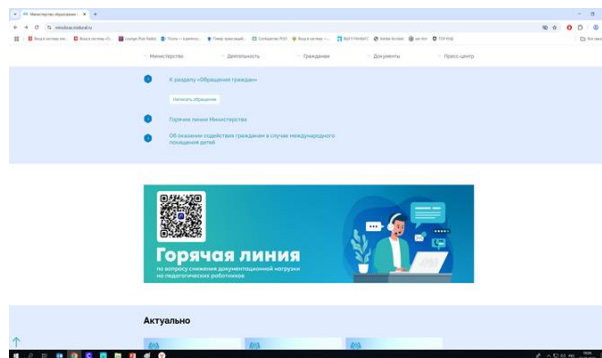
Министерство образовани ×

minobrnauki.ru

Министерство   Деятельность   Гражданам   Документы   Пресс-центр

К разделу «Обращения граждан»

Написать обращение

Горячая линия Министерства

Об оказании содействия гражданам в случае международного похищения детей

Горячая линия
по вопросу снижения документационной нагрузки на педагогических работников

Актуально